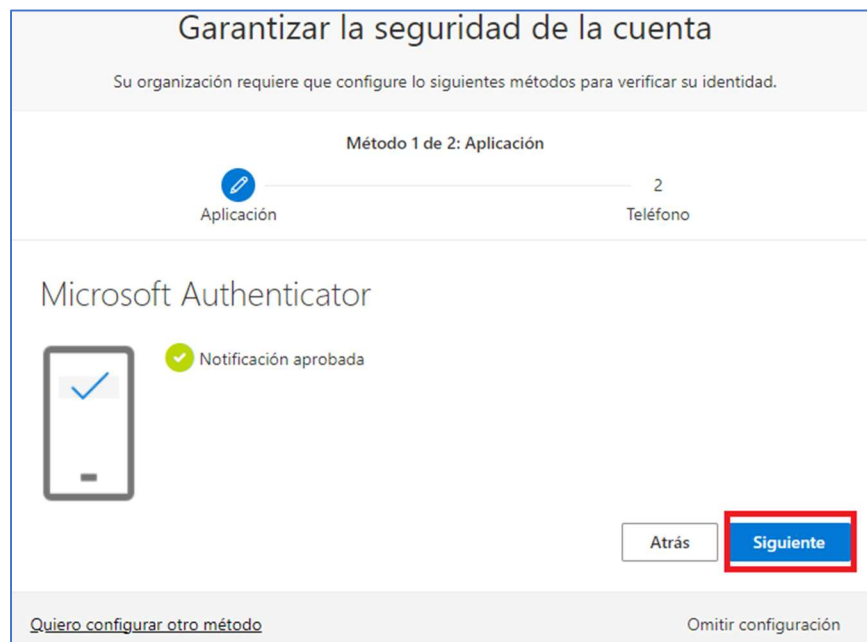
Garantizar la seguridad de la cuenta

Su organización requiere que configure lo siguientes métodos para verificar su identidad.

Método 1 de 2: Aplicación

2

Aplicación

Teléfono

Microsoft Authenticator

Notificación aprobada

Atrás

Siguiente

Quiero configurar otro método

Omitir configuración